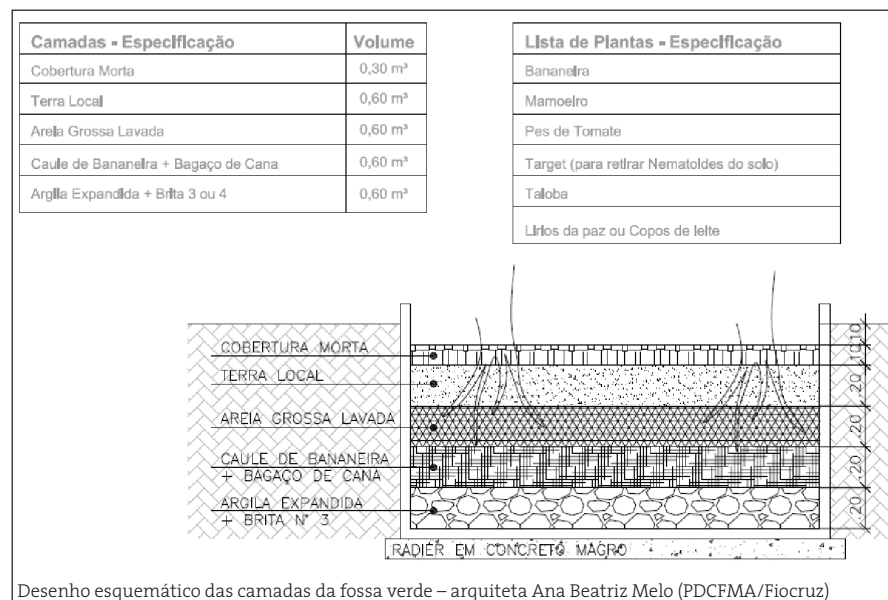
| Camadas - Especificação | Volume |
|---|---|
| Cobertura Morta | 0,30 m³ |
| Terra Local | 0,60 m³ |
| Areia Grossa Lavada | 0,60 m³ |
| Caule de Bananeira + Bagaço de Cana | 0,60 m³ |
| Argila Expandida + Brita 3 ou 4 | 0,60 m³ |

| Lista de Plantas - Especificação |
|---|
| Bananeira |
| Mamoeiro |
| Pes de Tomate |
| Target (para retirar Nematoides do solo) |
| Taioba |
| Lirios da paz ou Copos de leite |

COBERTURA MORTA
TERRA LOCAL
AREIA GROSSA LAVADA
CAULE DE BANANEIRA + BAGAÇO DE CANA
ARGILA EXPANDIDA + BRITA Nº 3

10
10
20
20
20
20

RADIER EM CONCRETO MAGRO

Desenho esquemático das camadas da fossa verde – arquiteta Ana Beatriz Melo (PDCFMA/Fiocruz)